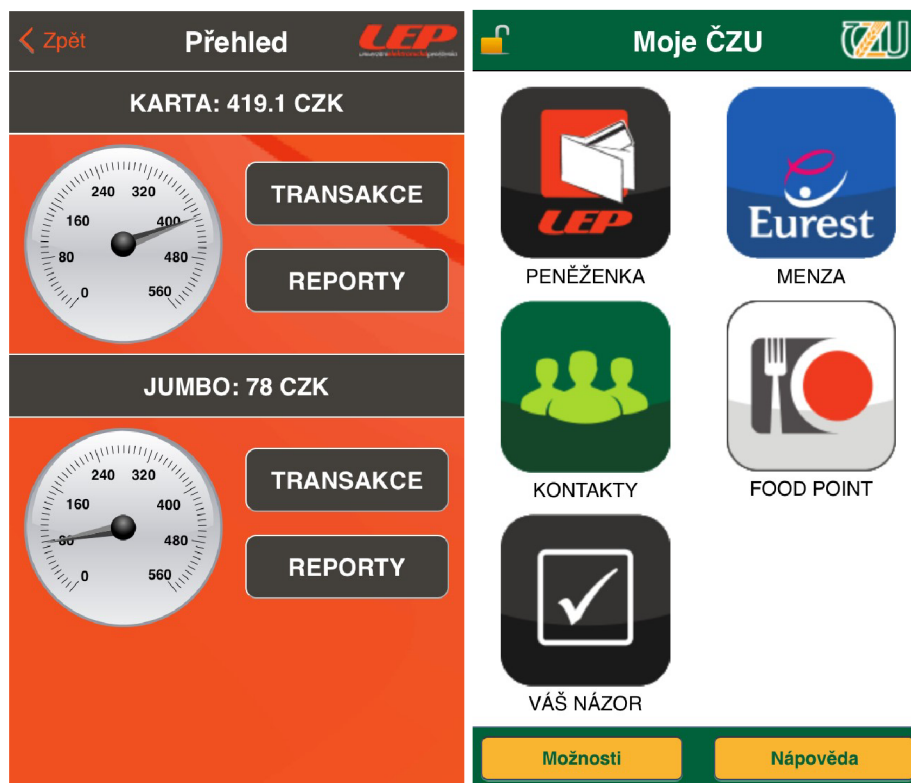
< Zpět
Přehled
LEP

KARTA: 419.1 CZK

240 320
160 400
80 480
0 560

TRANSAKCE
REPORTY

JUMBO: 78 CZK

240 320
160 400
80 480
0 560

TRANSAKCE
REPORTY

Moje ČZU
ČZU

LEP
PENĚŽENKA

Eurest
MENZA

KONTAKTY

FOOD POINT

VÁŠ NÁZOR

Možnosti
Nápověda